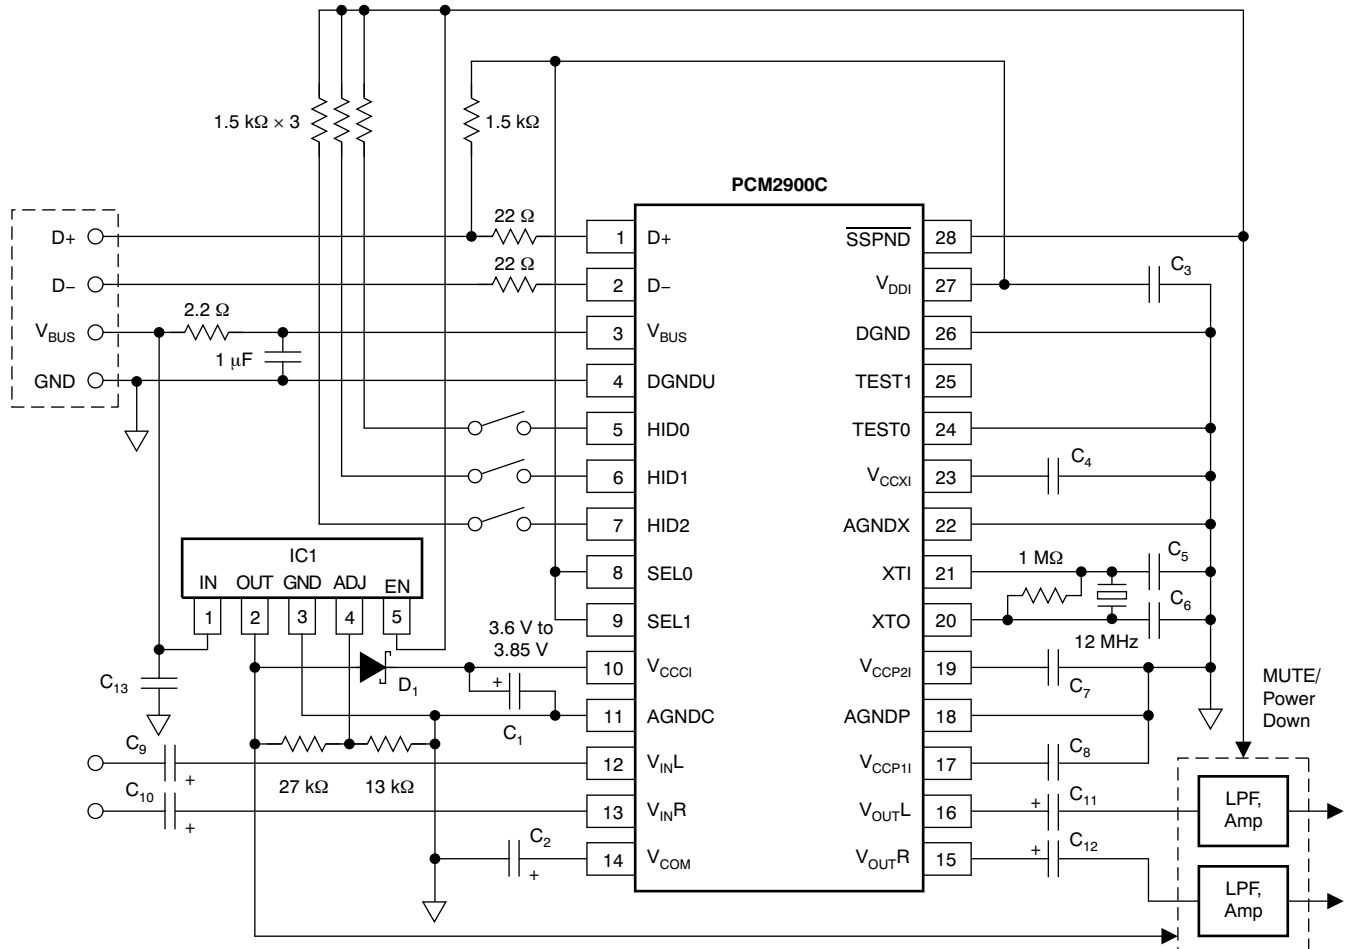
1.5 kΩ × 3

1.5 kΩ

PCM2900C

D+
D–
$V_{BUS}$
GND

22 Ω
22 Ω
2.2 Ω
1 μF

1 D+
2 D–
3 $V_{BUS}$
4 DGNDU
5 HID0
6 HID1
7 HID2
8 SEL0
9 SEL1
10 $V_{CCCI}$
11 AGNDC
12 $V_{IN}L$
13 $V_{IN}R$
14 $V_{COM}$

$\overline{SSPND}$ 28
$V_{DDI}$ 27
DGND 26
TEST1 25
TEST0 24
$V_{CCXI}$ 23
AGNDX 22
XTI 21
XTO 20
$V_{CCP2I}$ 19
AGNDP 18
$V_{CCP1I}$ 17
$V_{OUT}L$ 16
$V_{OUT}R$ 15

$C_3$
$C_4$
1 MΩ
$C_5$
$C_6$
12 MHz
$C_7$
$C_8$
$C_{11}$
$C_{12}$

IC1
IN OUT GND ADJ EN
1 2 3 4 5

$C_{13}$
3.6 V to 3.85 V
$D_1$
+
$C_1$
$C_9$
+
$C_{10}$
+
27 kΩ
13 kΩ
$C_2$
+
+
+

MUTE/ Power Down

LPF, Amp
LPF, Amp